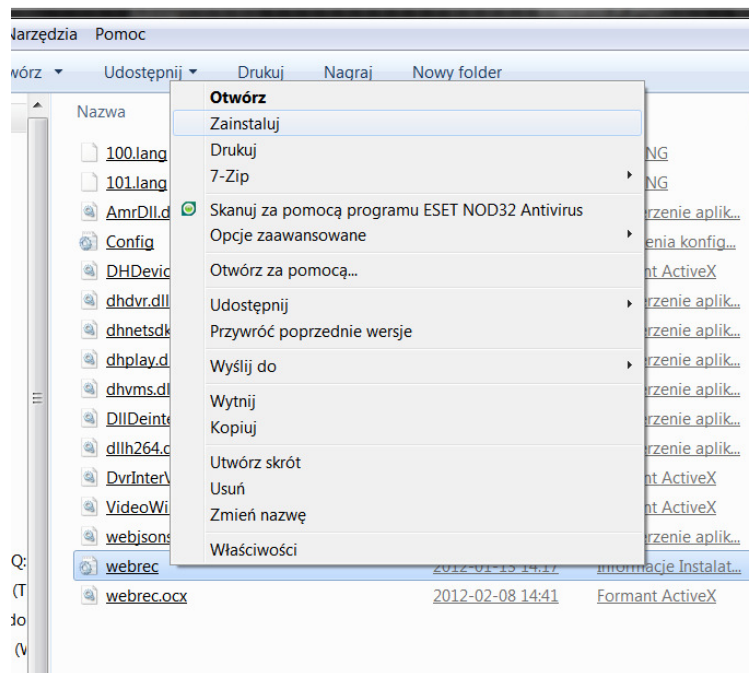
Narzędzia Pomoc

wórz ▾ Udostępnij ▾ Drukuj Nagraj Nowy folder

Nazwa

100.lang
101.lang
AmrDll.d
Config
DHDevic
dhdvr.dll
dhnetsdk
dhplay.d
dhvms.dl
DllDeinte
dllh264.c
DvrInterV
VideoWi
webjsons
webrec
webrec.ocx

NG
NG
rzenie aplik...
enia konfig...
nt ActiveX
rzenie aplik...
rzenie aplik...
rzenie aplik...
rzenie aplik...
rzenie aplik...
rzenie aplik...
nt ActiveX
nt ActiveX
rzenie aplik...
2012-01-13 14:17 Informacje Instalat...
2012-02-08 14:41 Formant ActiveX

Otwórz
Zainstaluj
Drukuj
7-Zip
Skanuj za pomocą programu ESET NOD32 Antivirus
Opcje zaawansowane
Otwórz za pomocą...
Udostępnij
Przywróć poprzednie wersje
Wyślij do
Wytnij
Kopiuj
Utwórz skrót
Usuń
Zmień nazwę
Właściwości

Q:
(T
do
(V